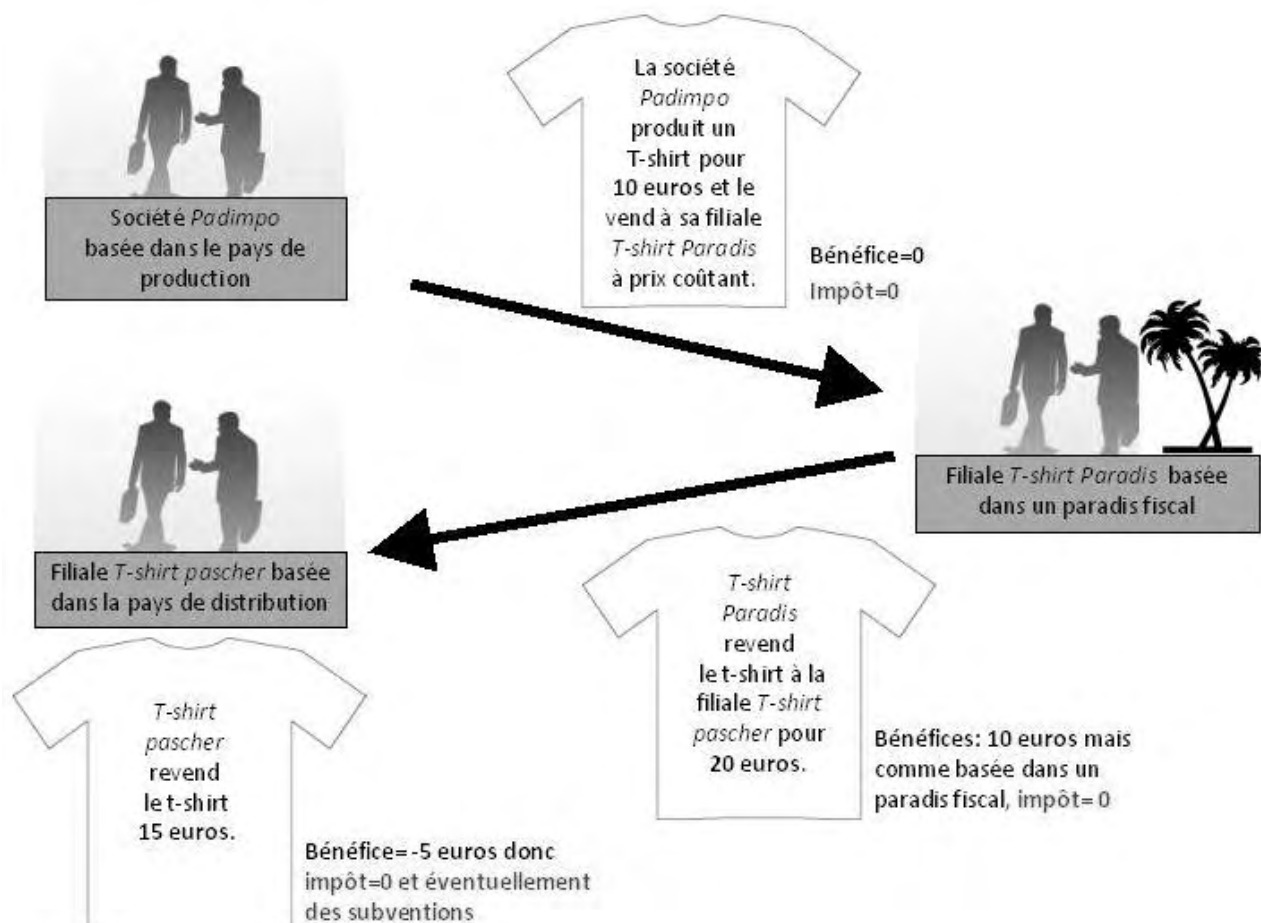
Société Padimpo basée dans le pays de production

La société Padimpo produit un T-shirt pour 10 euros et le vend à sa filiale T-shirt Paradis à prix coûtant.

Bénéfice=0
Impôt=0

Filiale T-shirt Paradis basée dans un paradis fiscal

Filiale T-shirt pascher basée dans la pays de distribution

T-shirt Paradis revend le t-shirt à la filiale T-shirt pascher pour 20 euros.

Bénéfices: 10 euros mais comme basée dans un paradis fiscal, impôt= 0

T-shirt pascher revend le t-shirt 15 euros.

Bénéfice= -5 euros donc impôt=0 et éventuellement des subventions